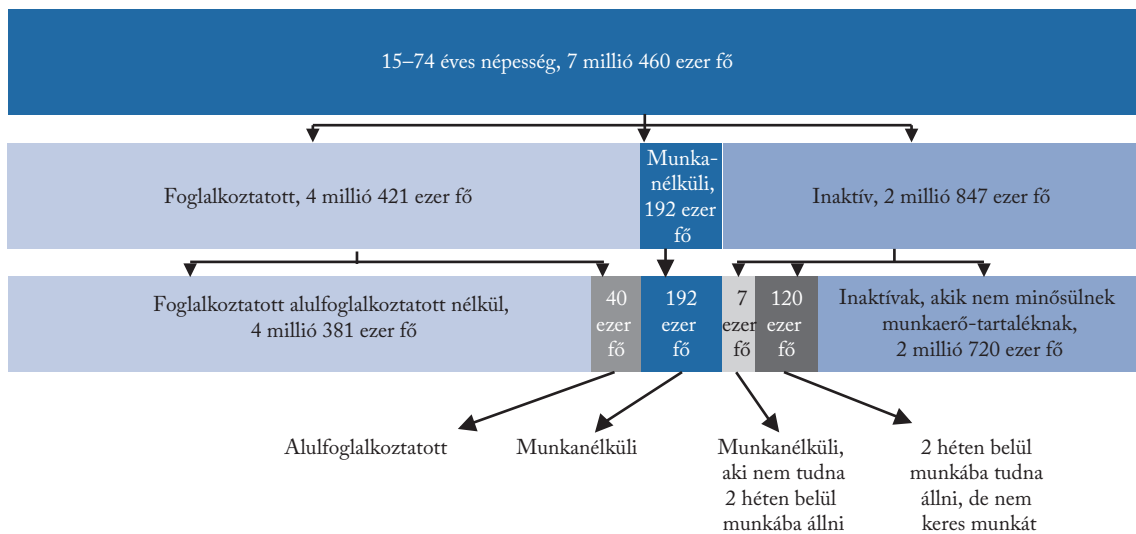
15–74 éves népesség, 7 millió 460 ezer fő

Foglalkoztatott, 4 millió 421 ezer fő

Munkanélküli, 192 ezer fő

Inaktív, 2 millió 847 ezer fő

Foglalkoztatott alulfoglalkoztatott nélkül, 4 millió 381 ezer fő

40 ezer fő

192 ezer fő

7 ezer fő

120 ezer fő

Inaktívak, akik nem minősülnek munkaerő-tartaléknak, 2 millió 720 ezer fő

Alulfoglalkoztatott

Munkanélküli

Munkanélküli, aki nem tudna 2 héten belül munkába állni

2 héten belül munkába tudna állni, de nem keres munkát